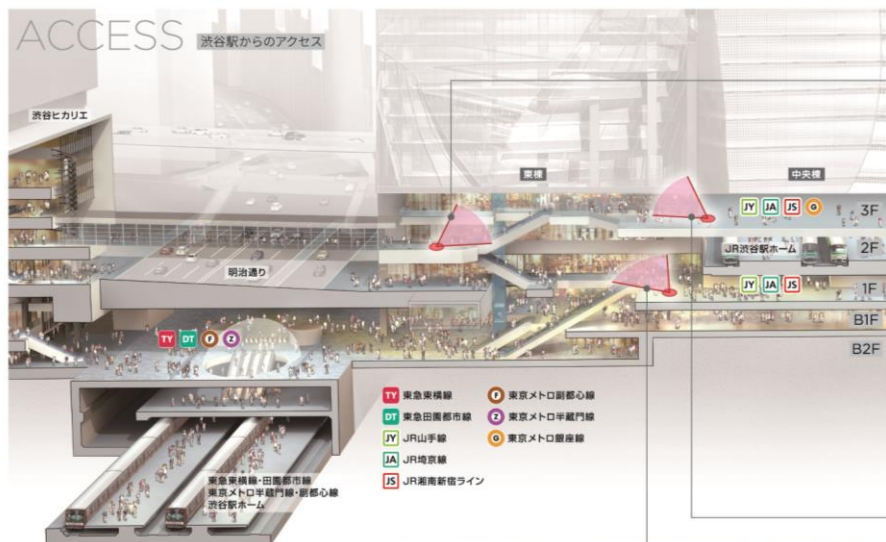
ACCESS 渋谷駅からのアクセス

渋谷ヒカリエ

東棟

中央棟

JY JA JS G 3F

JR渋谷駅ホーム 2F

JY JA JS 1F

B1F

B2F

明治通り

TY DT F Z

TY 東急東横線
DT 東急田園都市線
JY JR山手線
JA JR埼京線
JS JR湘南新宿ライン
F 東京メトロ副都心線
Z 東京メトロ半蔵門線
G 東京メトロ銀座線

東急東横線・田園都市線
東京メトロ半蔵門線・副都心線
渋谷駅ホーム